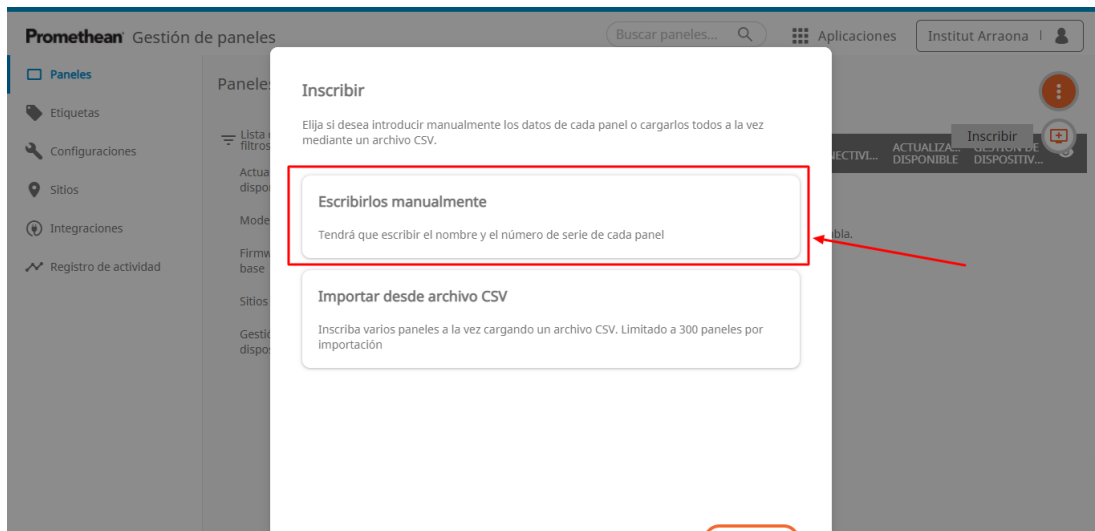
Promethean Gestión de paneles

Buscar paneles...

Aplicaciones

Institut Arraona

Paneles

Etiquetas

Configuraciones

Sitios

Integraciones

Registro de actividad

Panel

Lista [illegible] filtros

Actua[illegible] dispo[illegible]

Mode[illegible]

Firmw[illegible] base

Sitios

Gesti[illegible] dispo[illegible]

Inscribir

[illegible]NECTIVI...

ACTUALIZA... DISPONIBLE

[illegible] DE DISPOSITIV...

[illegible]bla.

Inscribir

Elija si desea introducir manualmente los datos de cada panel o cargarlos todos a la vez mediante un archivo CSV.

Escribirlos manualmente

Tendrá que escribir el nombre y el número de serie de cada panel

Importar desde archivo CSV

Inscriba varios paneles a la vez cargando un archivo CSV. Limitado a 300 paneles por importación